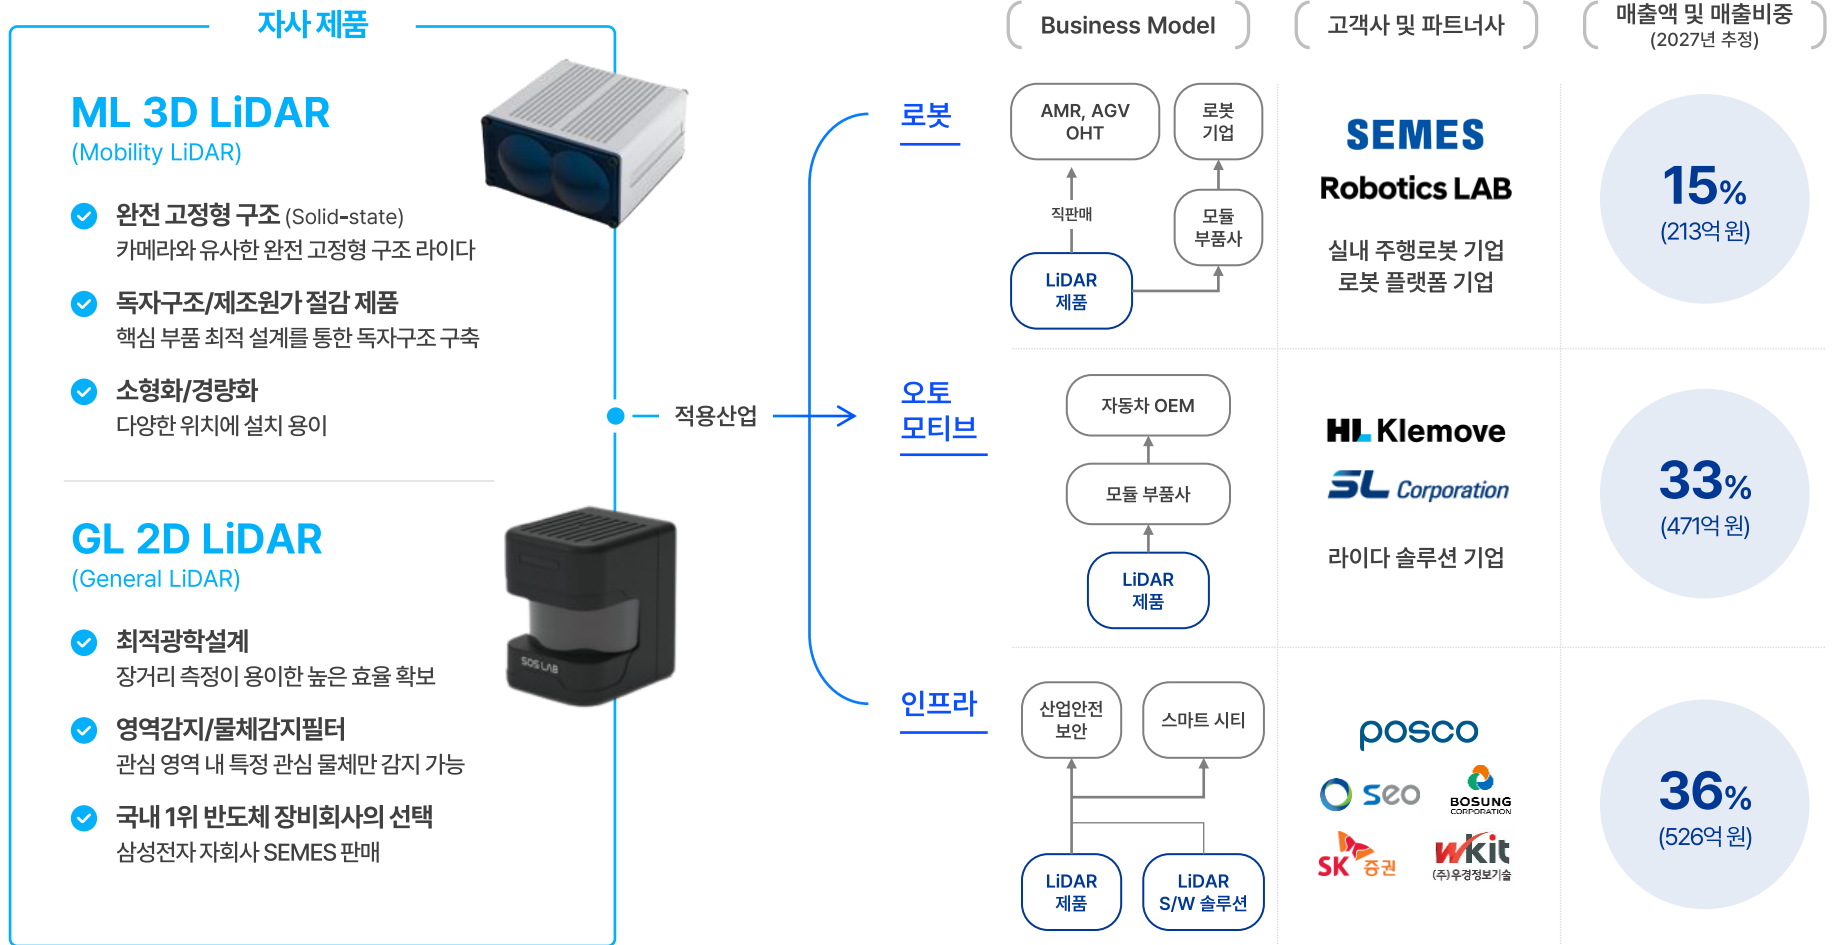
자사 제품

ML 3D LiDAR
(Mobility LiDAR)

완전 고정형 구조 (Solid-state)
카메라와 유사한 완전 고정형 구조 라이다

독자구조/제조원가 절감 제품
핵심 부품 최적 설계를 통한 독자구조 구축

소형화/경량화
다양한 위치에 설치 용이

GL 2D LiDAR
(General LiDAR)

최적광학설계
장거리 측정이 용이한 높은 효율 확보

영역감지/물체감지필터
관심 영역 내 특정 관심 물체만 감지 가능

국내 1위 반도체 장비회사의 선택
삼성전자 자회사 SEMES 판매

SOS LAB

적용산업

로봇

오토모티브

인프라

Business Model

고객사 및 파트너사

매출액 및 매출비중
(2027년 추정)

AMR, AGV OHT

로봇 기업

직판매

모듈 부품사

LiDAR 제품

SEMES
Robotics LAB
실내 주행로봇 기업
로봇 플랫폼 기업

15%
(213억 원)

자동차 OEM

모듈 부품사

LiDAR 제품

HL Klemove
SL Corporation
라이다 솔루션 기업

33%
(471억 원)

산업안전 보안

스마트 시티

LiDAR 제품

LiDAR S/W 솔루션

posco
seo
BOSUNG CORPORATION
SK 증권
wkit
(주)우경정보기술

36%
(526억 원)